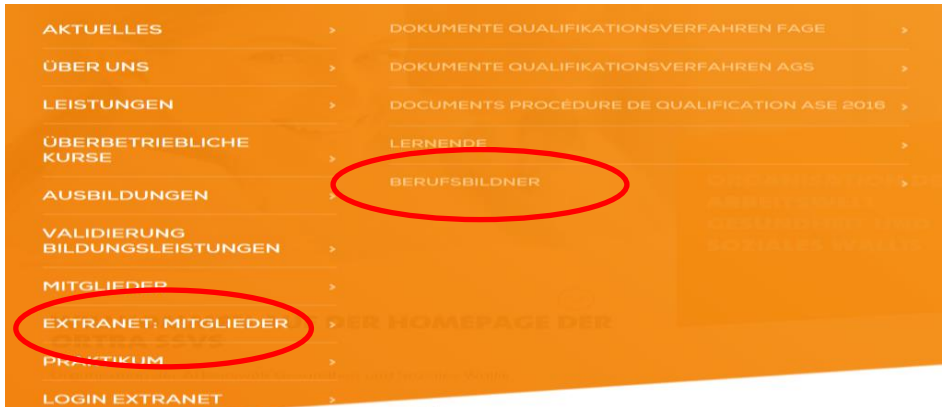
AKTUELLES >
ÜBER UNS >
LEISTUNGEN >
ÜBERBETRIEBLICHE KURSE >
AUSBILDUNGEN >
VALIDIERUNG BILDUNGSLEISTUNGEN >
MITGLIEDER >
EXTRANET: MITGLIEDER >
PRAKTIKUM >
LOGIN EXTRANET >

DOKUMENTE QUALIFIKATIONSVERFAHREN FAGE >
DOKUMENTE QUALIFIKATIONSVERFAHREN AGS >
DOCUMENTS PROCÉDURE DE QUALIFICATION ASE 2016 >
LERNENDE >
BERUFSBILDNER >

DER HOMEPAGE DER